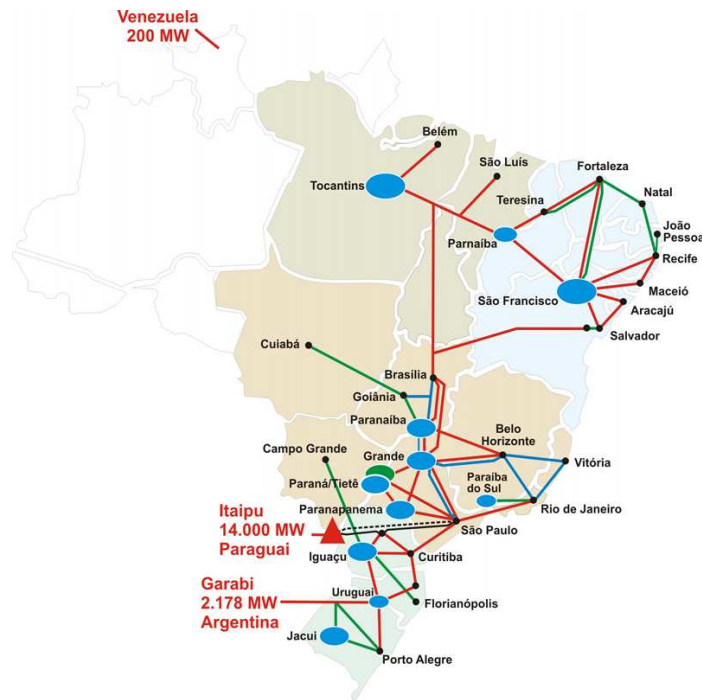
Venezuela
200 MW

Belém
São Luís
Fortaleza
Tocantins
Teresina
Natal
João Pessoa
Parnaíba
Recife
São Francisco
Maceió
Aracajú
Salvador
Cuiabá
Brasília
Goiânia
Paranaíba
Belo Horizonte
Campo Grande
Grande
Vitória
Paraná/Tietê
Paraíba do Sul
Rio de Janeiro
Paranapanema
Itaipu
14.000 MW
Paraguai
São Paulo
Iguaçu
Curitiba
Garabi
2.178 MW
Argentina
Uruguai
Florianópolis
Jacuí
Porto Alegre